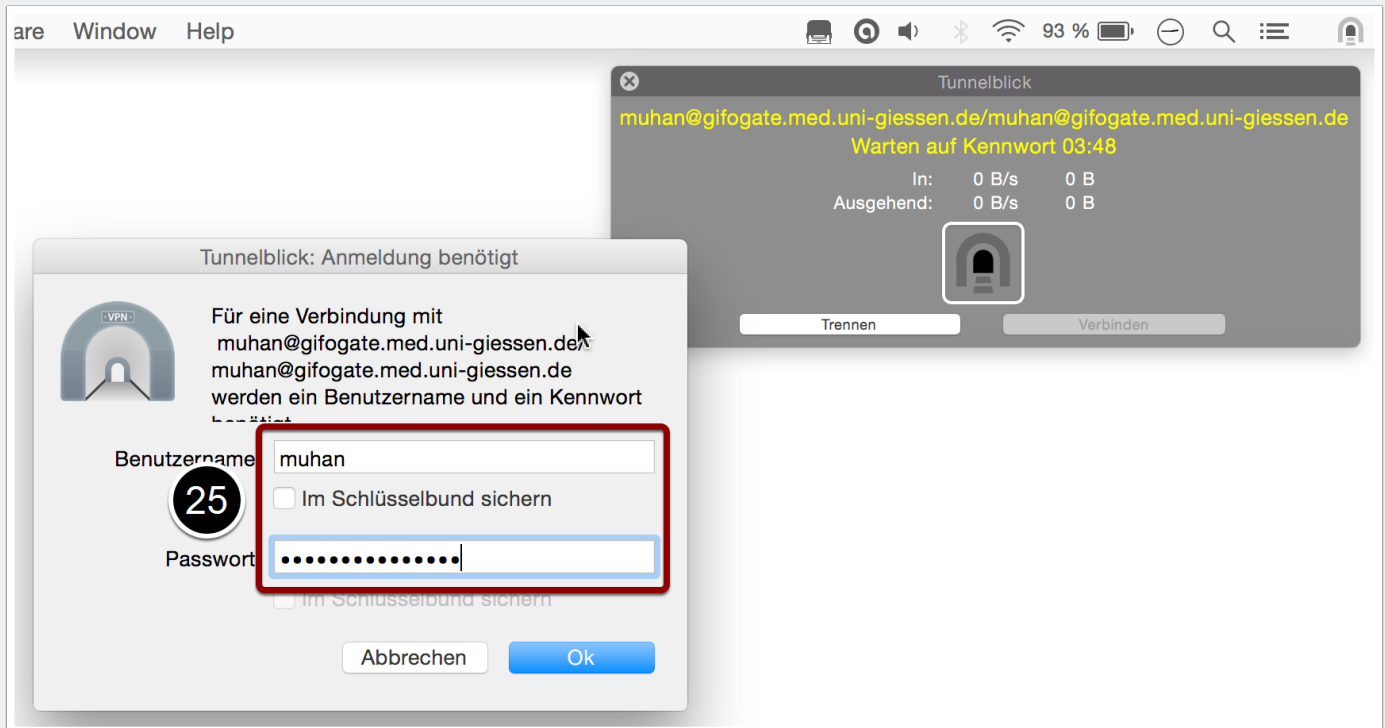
are Window Help

93 %

Tunnelblick

muhan@gifogate.med.uni-giessen.de/muhan@gifogate.med.uni-giessen.de

Warten auf Kennwort 03:48

In: 0 B/s 0 B

Ausgehend: 0 B/s 0 B

Trennen

Verbinden

Tunnelblick: Anmeldung benötigt

VPN

Für eine Verbindung mit muhan@gifogate.med.uni-giessen.de/ muhan@gifogate.med.uni-giessen.de werden ein Benutzername und ein Kennwort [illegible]

Benutzername

muhan

Im Schlüsselbund sichern

25

Passwort

••••••••••••••

Im Schlüsselbund sichern

Abbrechen

Ok